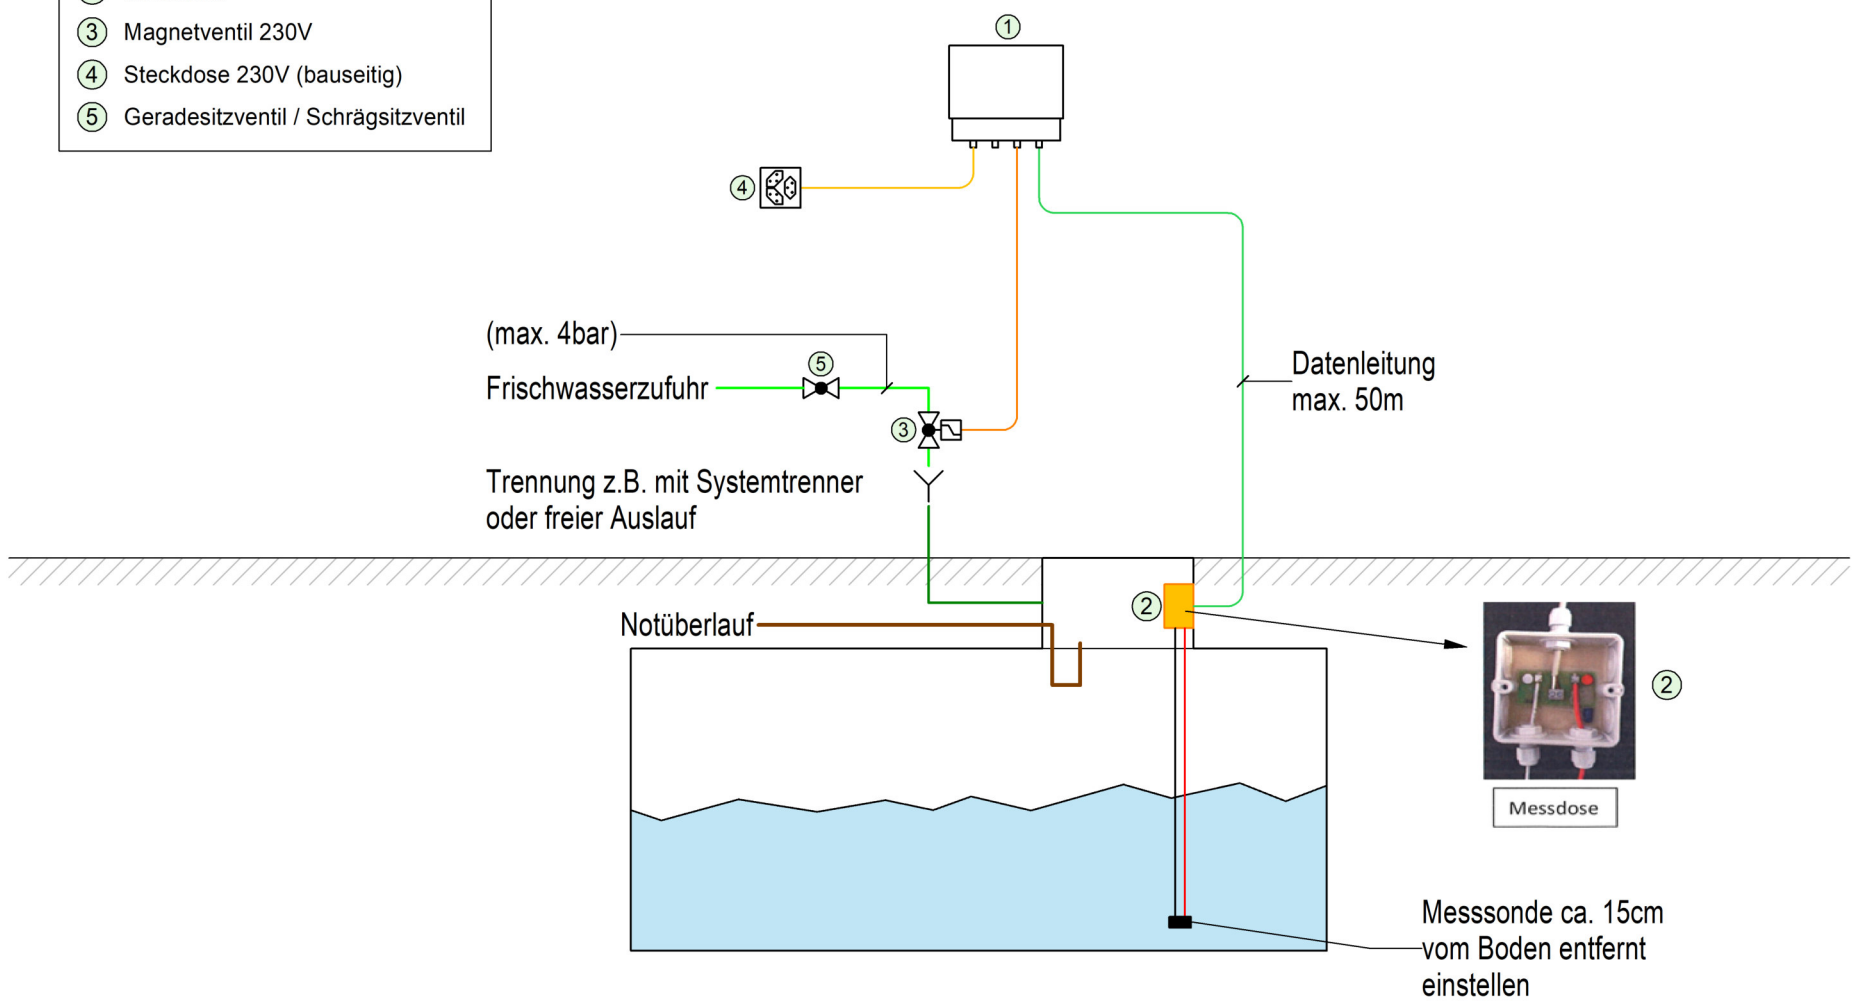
③ Magnetventil 230V
④ Steckdose 230V (bauseitig)
⑤ Geradesitzventil / Schrägsitzventil

①

④

(max. 4bar)

⑤
Frischwasserzufuhr

③

Datenleitung max. 50m

Trennung z.B. mit Systemtrenner oder freier Auslauf

Notüberlauf

②

②

Messdose

Messsonde ca. 15cm vom Boden entfernt einstellen